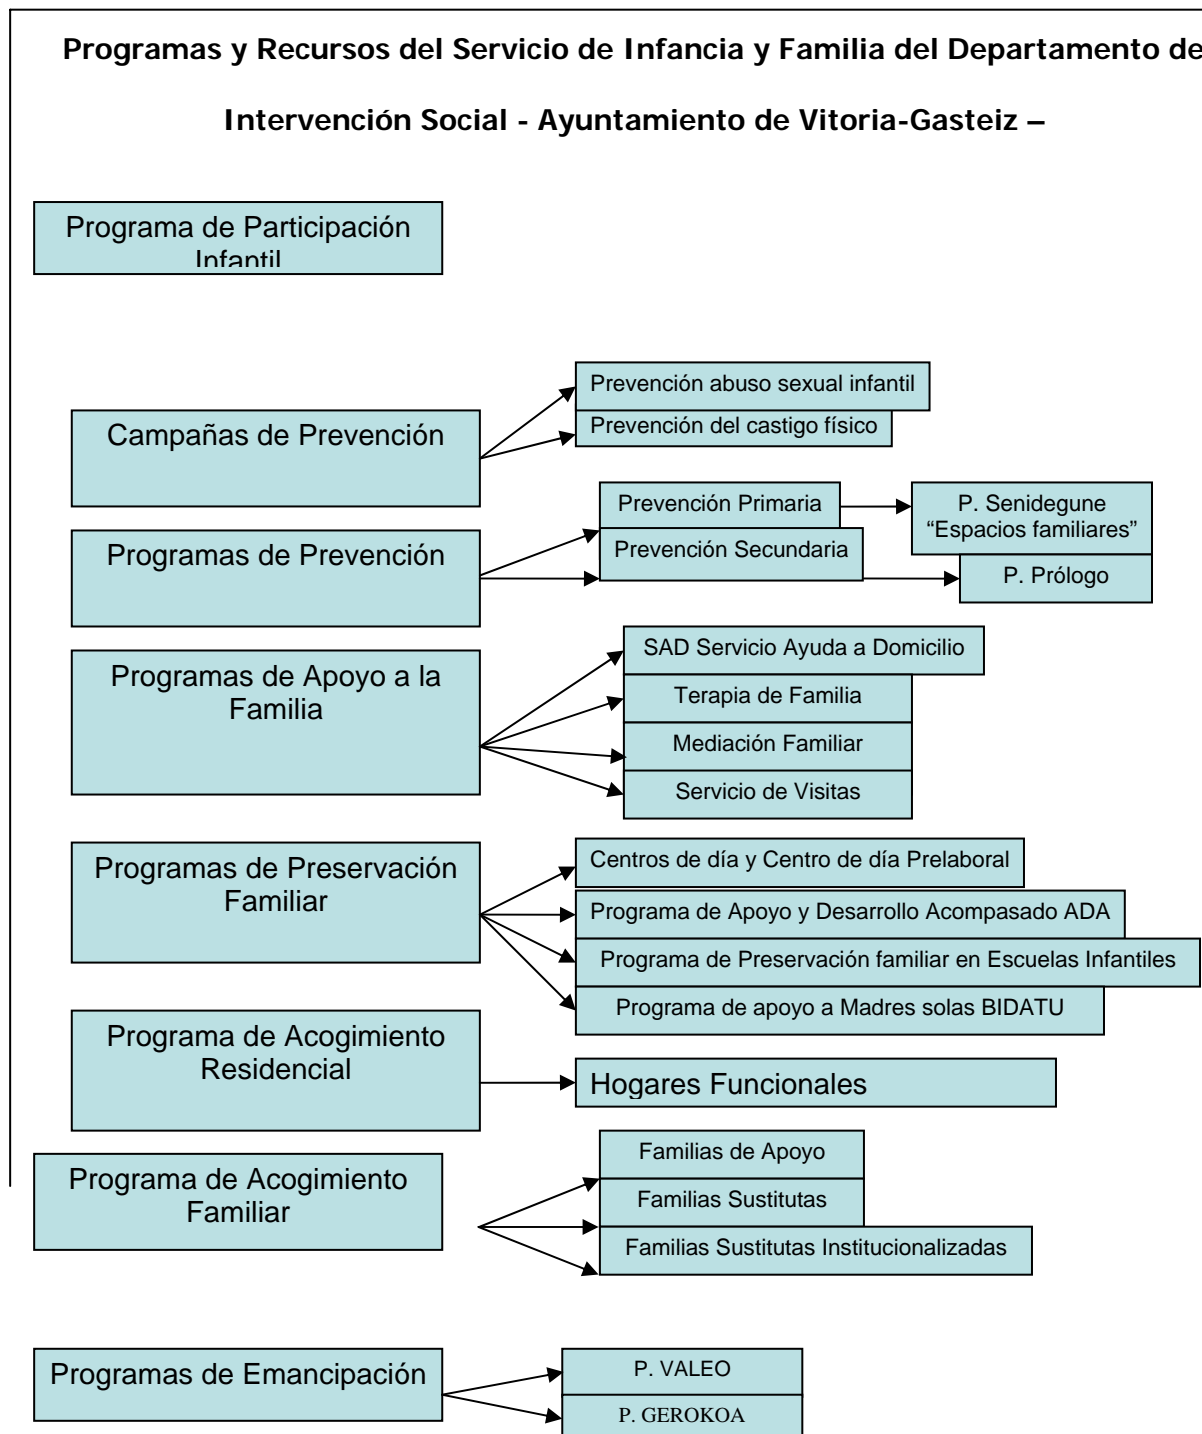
Programas y Recursos del Servicio de Infancia y Familia del Departamento de

Intervención Social - Ayuntamiento de Vitoria-Gasteiz –

Programa de Participación Infantil

Campañas de Prevención

Prevención abuso sexual infantil

Prevención del castigo físico

Programas de Prevención

Prevención Primaria

P. Senidegune "Espacios familiares"

Prevención Secundaria

P. Prólogo

Programas de Apoyo a la Familia

SAD Servicio Ayuda a Domicilio

Terapia de Familia

Mediación Familiar

Servicio de Visitas

Programas de Preservación Familiar

Centros de día y Centro de día Prelaboral

Programa de Apoyo y Desarrollo Acompasado ADA

Programa de Preservación familiar en Escuelas Infantiles

Programa de apoyo a Madres solas BIDATU

Programa de Acogimiento Residencial

Hogares Funcionales

Programa de Acogimiento Familiar

Familias de Apoyo

Familias Sustitutas

Familias Sustitutas Institucionalizadas

Programas de Emancipación

P. VALEO

P. GEROKOA